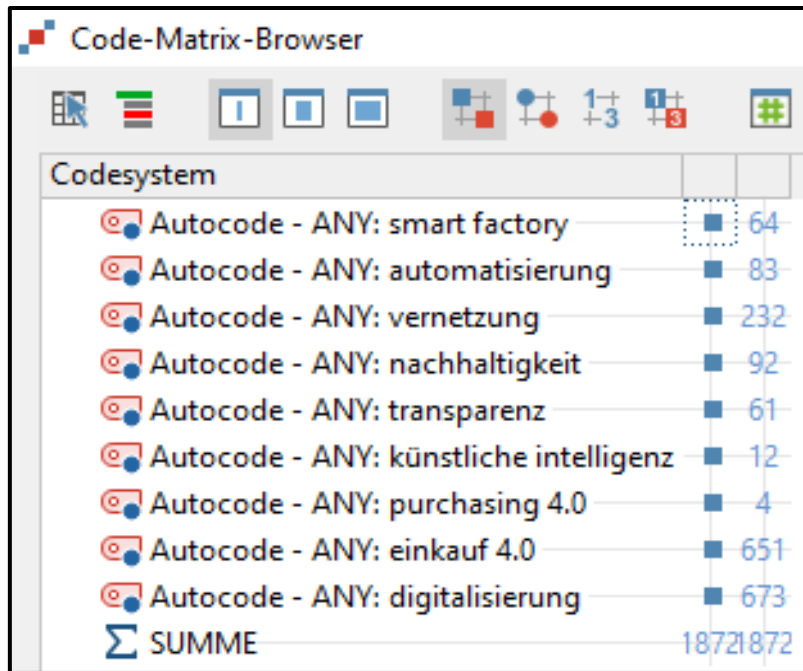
Code-Matrix-Browser

Codesystem

| | | |
|---|---|---|
| Autocode - ANY: smart factory | ■ | 64 |
| Autocode - ANY: automatisierung | ■ | 83 |
| Autocode - ANY: vernetzung | ■ | 232 |
| Autocode - ANY: nachhaltigkeit | ■ | 92 |
| Autocode - ANY: transparenz | ■ | 61 |
| Autocode - ANY: künstliche intelligenz | ■ | 12 |
| Autocode - ANY: purchasing 4.0 | ■ | 4 |
| Autocode - ANY: einkauf 4.0 | ■ | 651 |
| Autocode - ANY: digitalisierung | ■ | 673 |
| Σ SUMME | 1872 | 1872 |